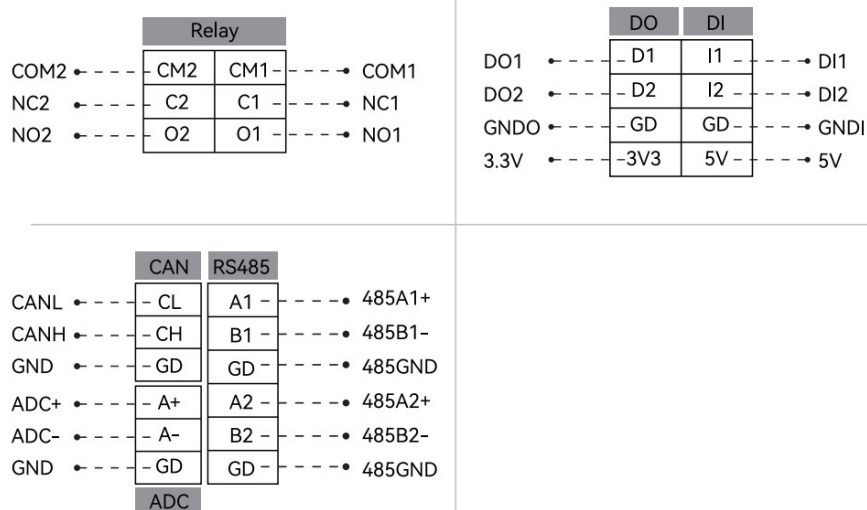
Relay

| COM2 | CM2 | CM1 | COM1 |
|---|---|---|---|
| NC2 | C2 | C1 | NC1 |
| NO2 | O2 | O1 | NO1 |

DO DI

| DO1 | D1 | I1 | DI1 |
|---|---|---|---|
| DO2 | D2 | I2 | DI2 |
| GNDO | GD | GD | GNDI |
| 3.3V | 3V3 | 5V | 5V |

CAN RS485

| CANL | CL | A1 | 485A1+ |
|---|---|---|---|
| CANH | CH | B1 | 485B1- |
| GND | GD | GD | 485GND |
| ADC+ | A+ | A2 | 485A2+ |
| ADC- | A- | B2 | 485B2- |
| GND | GD | GD | 485GND |

ADC